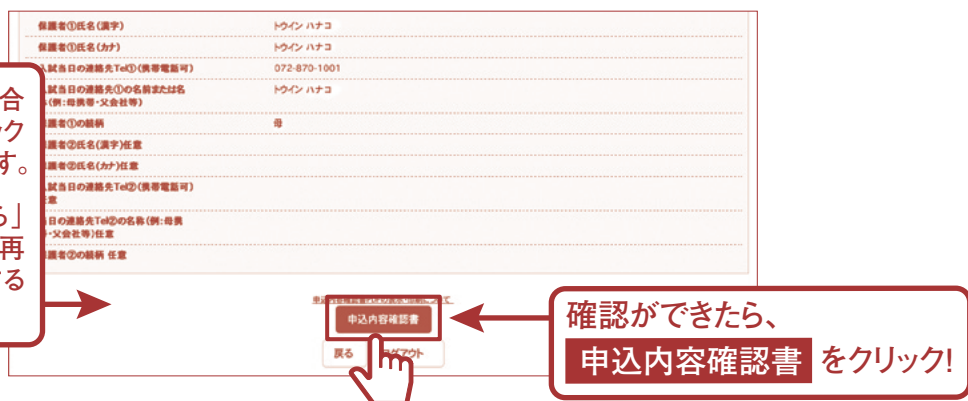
保護者①氏名(漢字) トウイン ハナコ
保護者①氏名(カナ) トウイン ハナコ
入試当日の連絡先Tel①(携帯電話可) 072-870-1001
入試当日の連絡先①の名前または名称(例:母携帯・父会社等) トウイン ハナコ
保護者①の続柄 母
保護者②氏名(漢字)任意
保護者②氏名(カナ)任意
入試当日の連絡先Tel②(携帯電話可)任意
当日の連絡先Tel②の名称(例:母携帯・父会社等)任意
保護者②の続柄 任意

合
ック
す。
ら」
再
る

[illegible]
申込内容確認書
戻る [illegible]グアウト

確認ができたら、
申込内容確認書 をクリック!